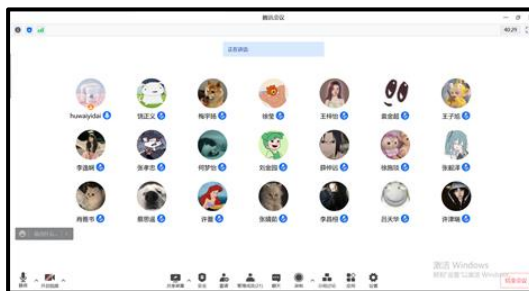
腾讯会议

40:29

正在讲话:

huwaiyidai

饶正义

梅宇扬

徐莹

王梓怡

黄金超

王子皓

李浩林

张孝杰

何梦怡

刘金园

薛梓远

杨雨琪

张朝泽

肖雅琴

易思远

许蕾

张靖阳

李昌桓

吕天华

许津硕

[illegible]

激活 Windows
转到"设置"以激活 Windows。

静音

开启视频

共享屏幕

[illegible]

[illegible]

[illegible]

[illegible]

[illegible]

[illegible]

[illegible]

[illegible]

设置